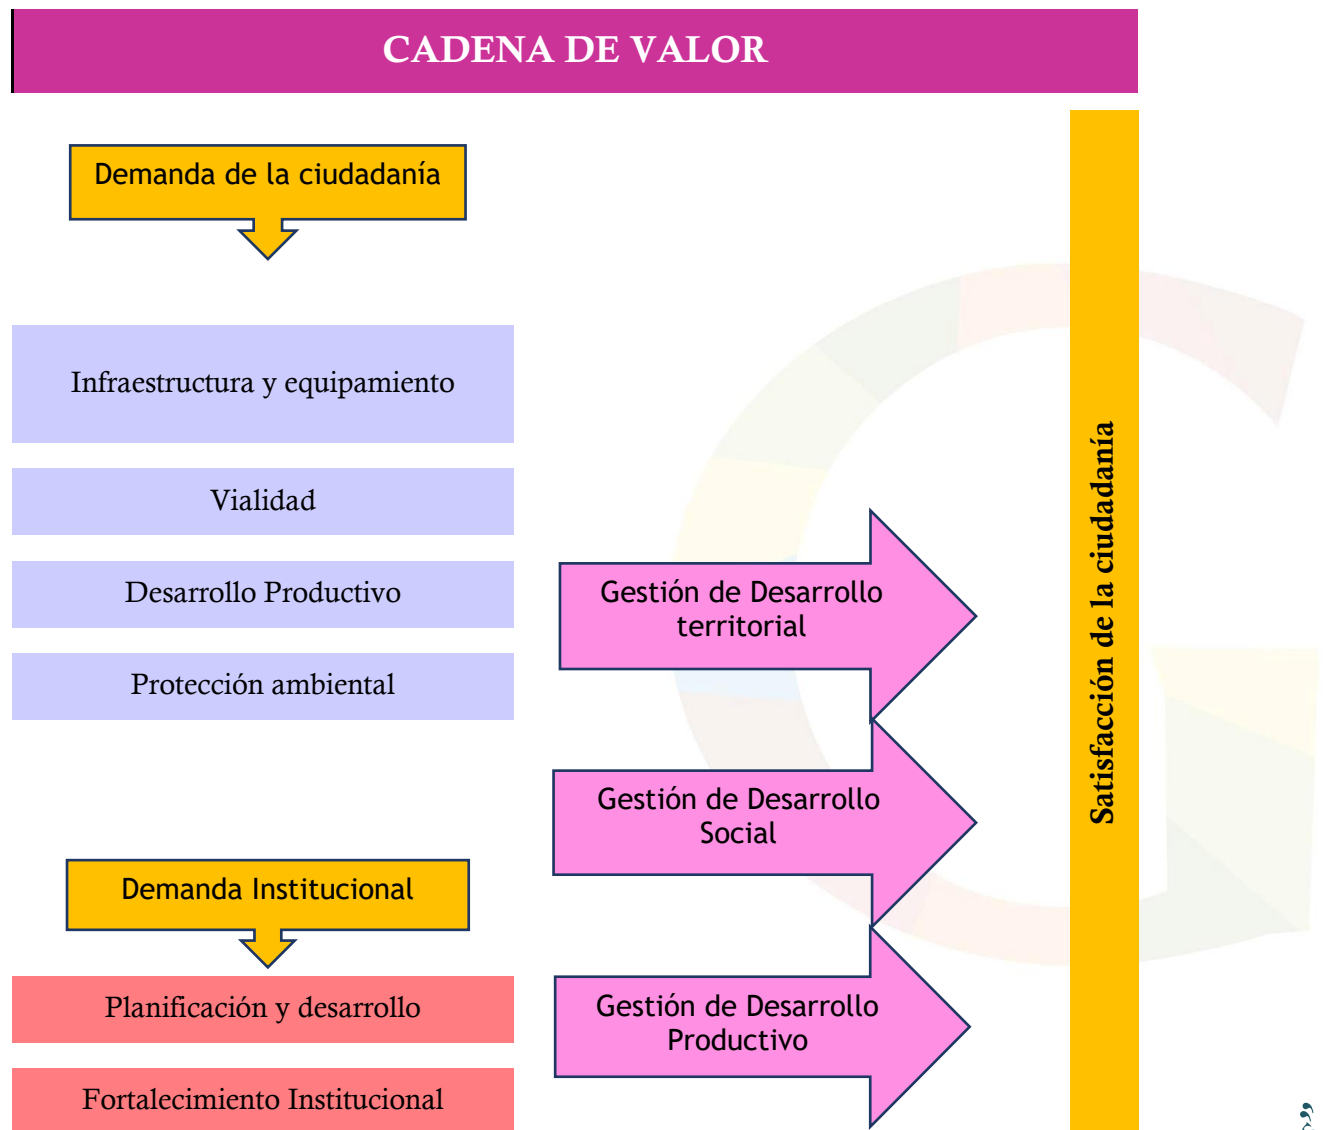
CADENA DE VALOR

Demanda de la ciudadanía

Infraestructura y equipamiento

Vialidad

Desarrollo Productivo

Protección ambiental

Demanda Institucional

Planificación y desarrollo

Fortalecimiento Institucional

Gestión de Desarrollo territorial

Gestión de Desarrollo Social

Gestión de Desarrollo Productivo

Satisfacción de la ciudadanía